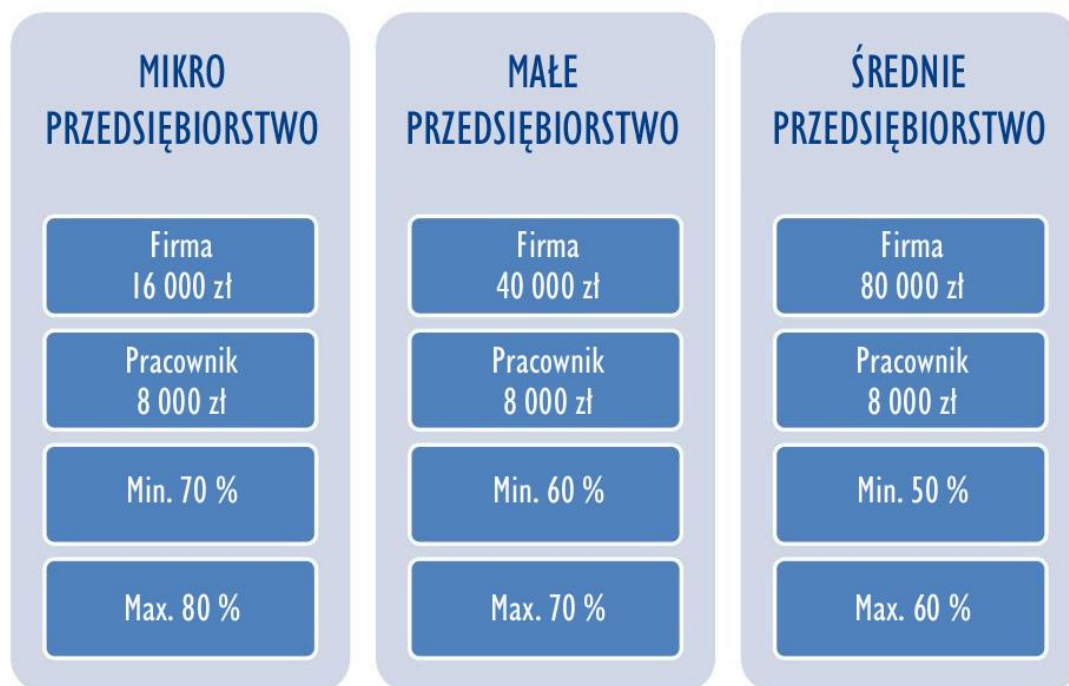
MIKRO PRZEDSIĘBIORSTWO

Firma 16 000 zł

Pracownik 8 000 zł

Min. 70 %

Max. 80 %

MAŁE PRZEDSIĘBIORSTWO

Firma 40 000 zł

Pracownik 8 000 zł

Min. 60 %

Max. 70 %

ŚREDNIE PRZEDSIĘBIORSTWO

Firma 80 000 zł

Pracownik 8 000 zł

Min. 50 %

Max. 60 %